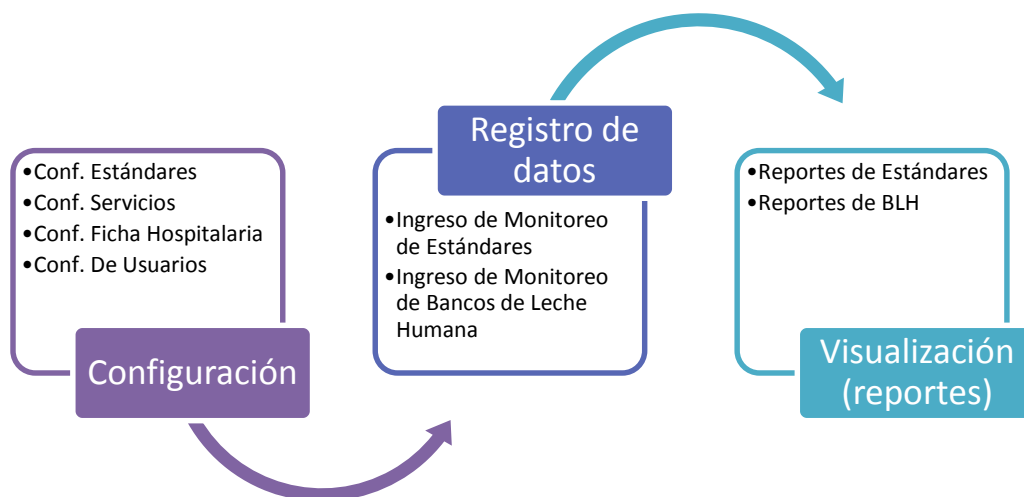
•Conf. Estándares
•Conf. Servicios
•Conf. Ficha Hospitalaria
•Conf. De Usuarios

Configuración

Registro de datos

•Ingreso de Monitoreo de Estándares
•Ingreso de Monitoreo de Bancos de Leche Humana

•Reportes de Estándares
•Reportes de BLH

Visualización (reportes)